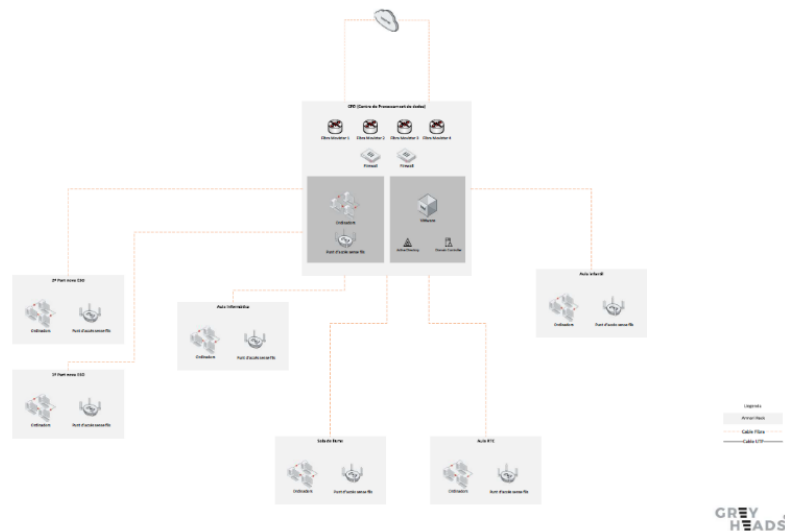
CPD (Centro de Processamento de dados)

Fibra Modular 1 Fibra Modular 2 Fibra Modular 3 Fibra Modular 4

Firewall Firewall

Ordinateur

Ponto d'acesso sem fio

VMware

Active Directory Domain Controller

2º Piso nova CSD

Ordinateur Ponto d'acesso sem fio

Aula informática

Ordinateur Ponto d'acesso sem fio

2º Piso nova CSD

Ordinateur Ponto d'acesso sem fio

Aula infantil

Ordinateur Ponto d'acesso sem fio

Salaão Barra

Ordinateur Ponto d'acesso sem fio

Aula 1ºC

Ordinateur Ponto d'acesso sem fio

Legenda

Armar Rack

Cable Fibra

Cable UTP

GREY HEADS